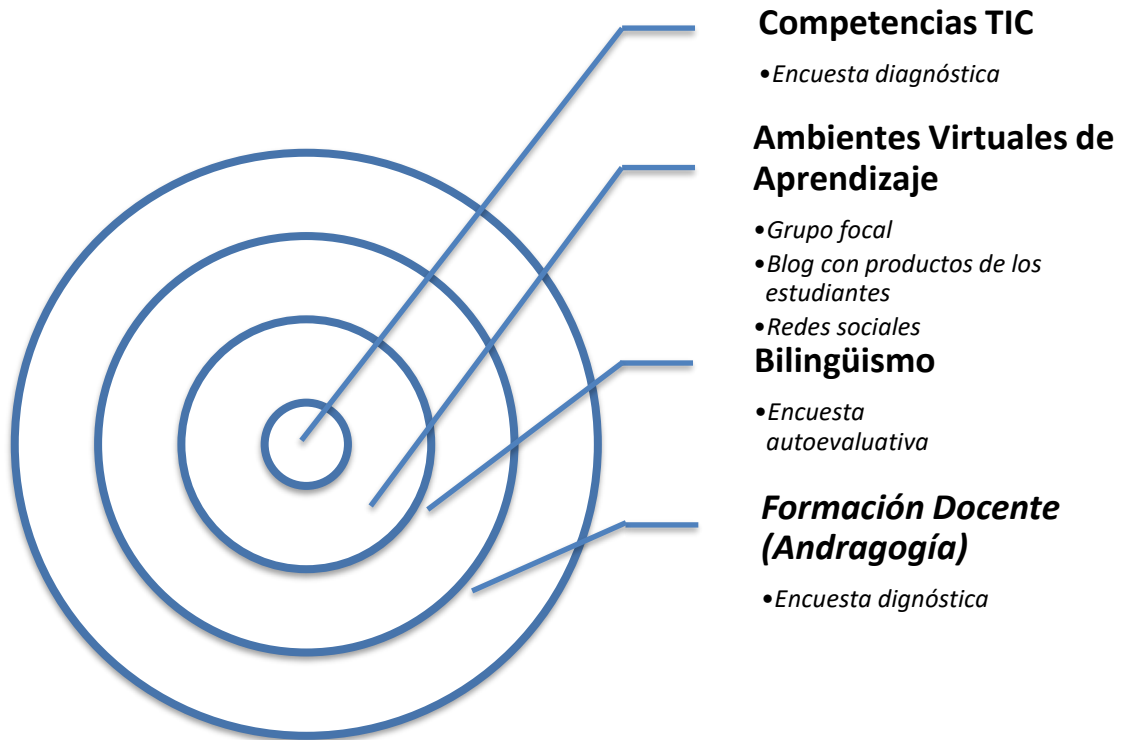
Competencias TIC

•Encuesta diagnóstica

Ambientes Virtuales de Aprendizaje

•Grupo focal
•Blog con productos de los estudiantes
•Redes sociales

Bilingüismo

•Encuesta autoevaluativa

Formación Docente (Andragogía)

•Encuesta dignóstica